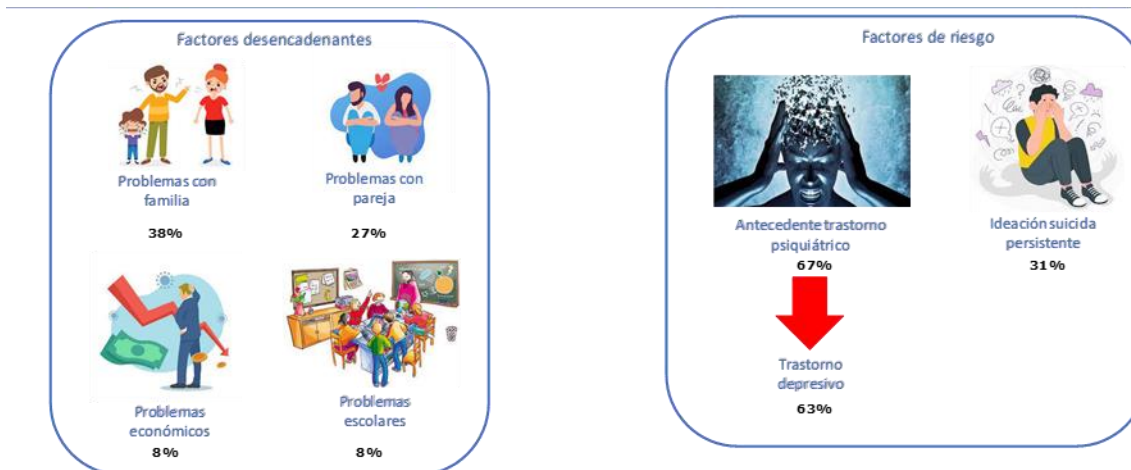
Factores desencadenantes

Problemas con familia

38%

Problemas con pareja

27%

Problemas económicos

8%

Problemas escolares

8%

Factores de riesgo

Antecedente trastorno psiquiátrico

67%

Ideación suicida persistente

31%

Trastorno depresivo

63%